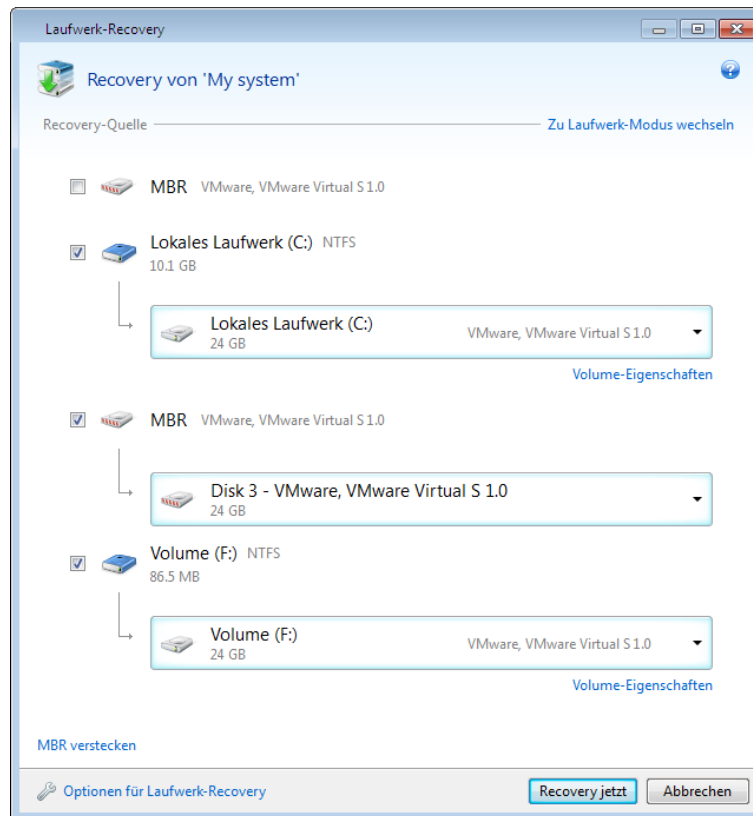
Laufwerk-Recovery

Recovery von 'My system'

Recovery-Quelle

Zu Laufwerk-Modus wechseln

MBR VMware, VMware Virtual S 1.0

Lokales Laufwerk (C:) NTFS
10.1 GB

Lokales Laufwerk (C:)
24 GB
VMware, VMware Virtual S 1.0

Volume-Eigenschaften

MBR VMware, VMware Virtual S 1.0

Disk 3 - VMware, VMware Virtual S 1.0
24 GB

Volume (F:) NTFS
86.5 MB

Volume (F:)
24 GB
VMware, VMware Virtual S 1.0

Volume-Eigenschaften

MBR verstecken

Optionen für Laufwerk-Recovery

Recovery jetzt

Abbrechen